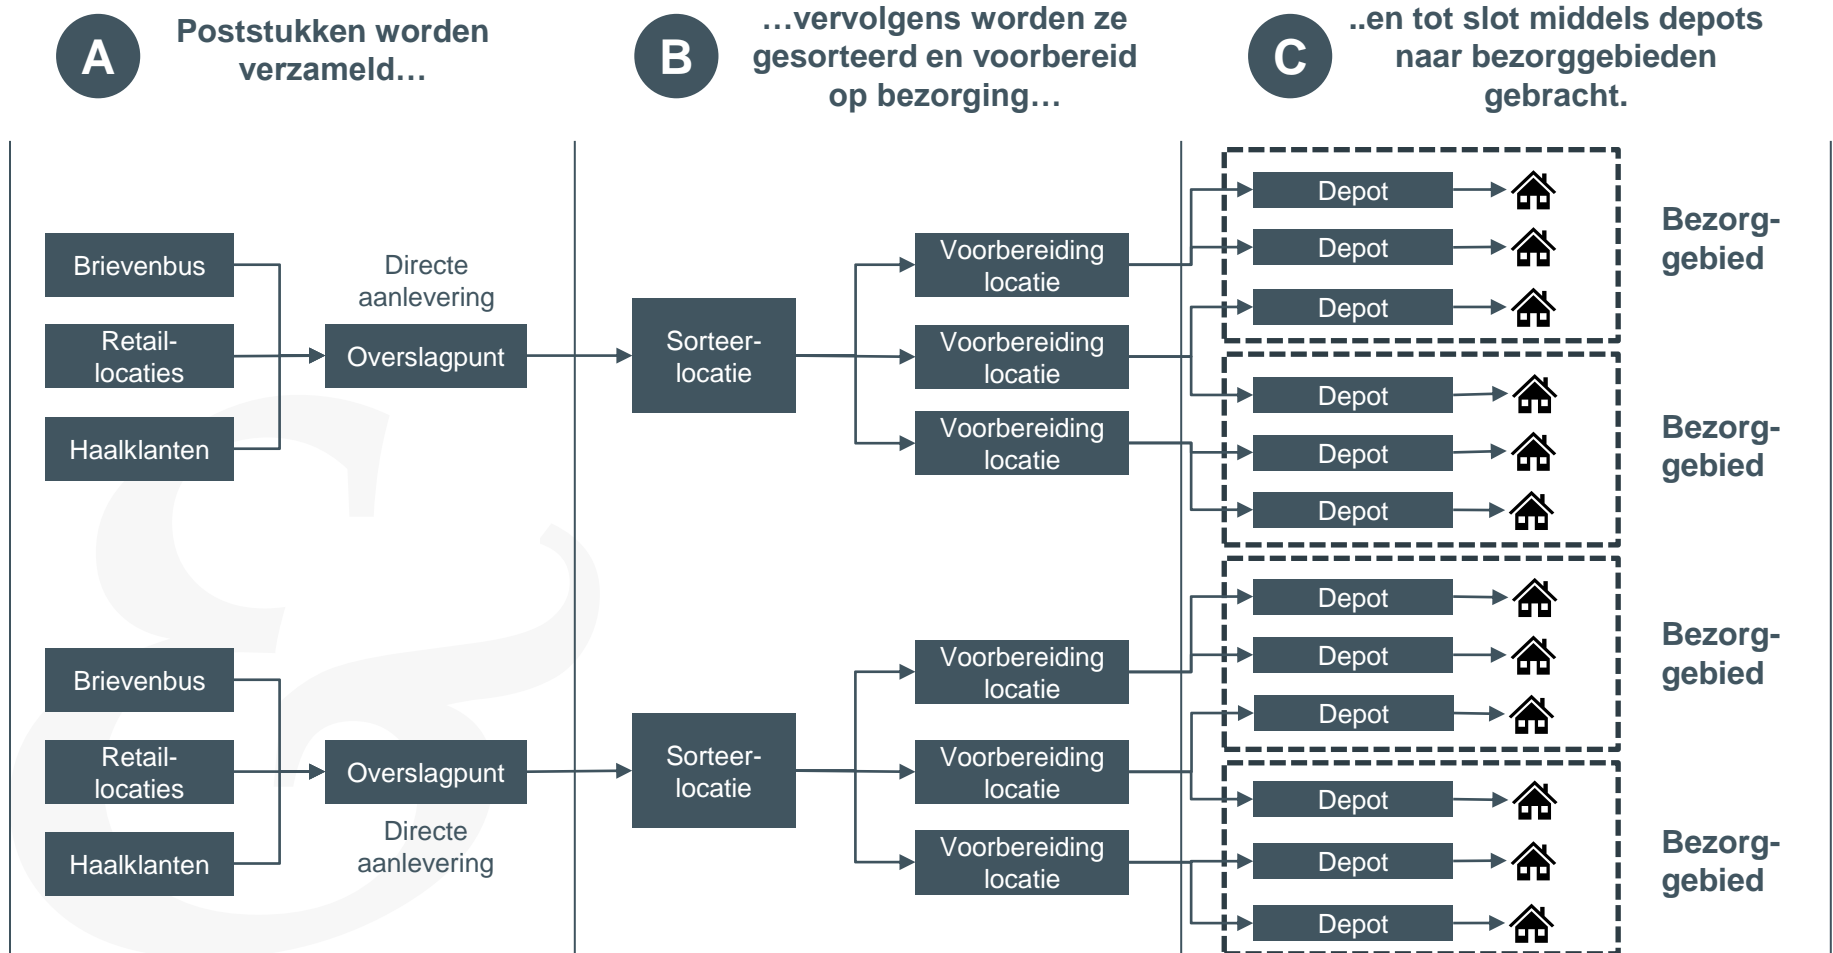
A Poststukken worden verzameld…

B …vervolgens worden ze gesorteerd en voorbereid op bezorging…

C ..en tot slot middels depots naar bezorggebieden gebracht.

Brievenbus

Retail-locaties

Haalklanten

Directe aanlevering

Overslagpunt

Sorteer-locatie

Voorbereiding locatie

Voorbereiding locatie

Voorbereiding locatie

Depot

Depot

Depot

Depot

Depot

Depot

Bezorg-gebied

Bezorg-gebied

Brievenbus

Retail-locaties

Haalklanten

Overslagpunt

Directe aanlevering

Sorteer-locatie

Voorbereiding locatie

Voorbereiding locatie

Voorbereiding locatie

Depot

Depot

Depot

Depot

Depot

Depot

Bezorg-gebied

Bezorg-gebied